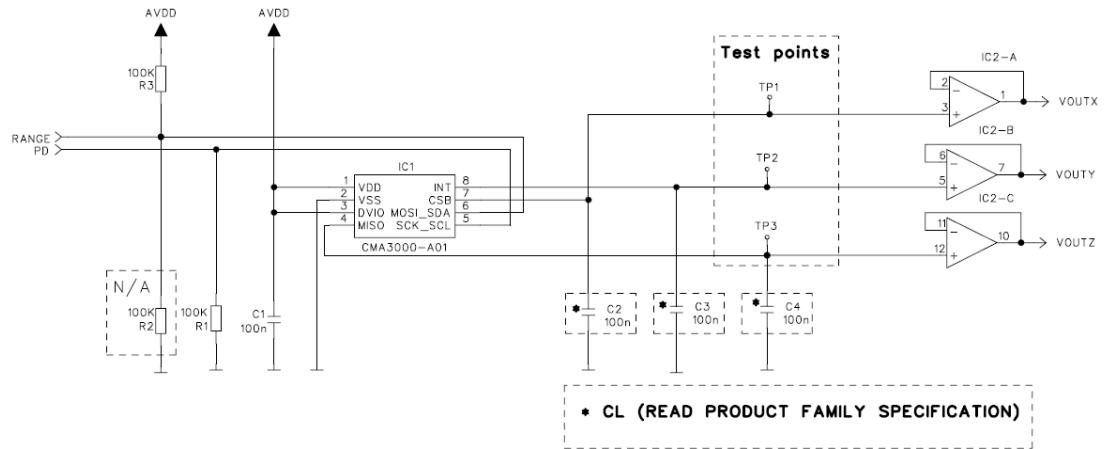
AVDD
AVDD
100K
R3
RANGE
PD
IC1
1 VDD
2 VSS
3 DVIO
4 MISO
INT 8
CSB 7
MOSI_SDA 6
SCK_SCL 5
CMA3000-A01
N/A
100K
R2
100K
R1
C1
100n
Test points
TP1
TP2
TP3
IC2-A
2
3
1
VOUTX
IC2-B
6
5
7
VOUTY
IC2-C
11
12
10
VOUTZ
* C2
100n
* C3
100n
* C4
100n
* CL (READ PRODUCT FAMILY SPECIFICATION)